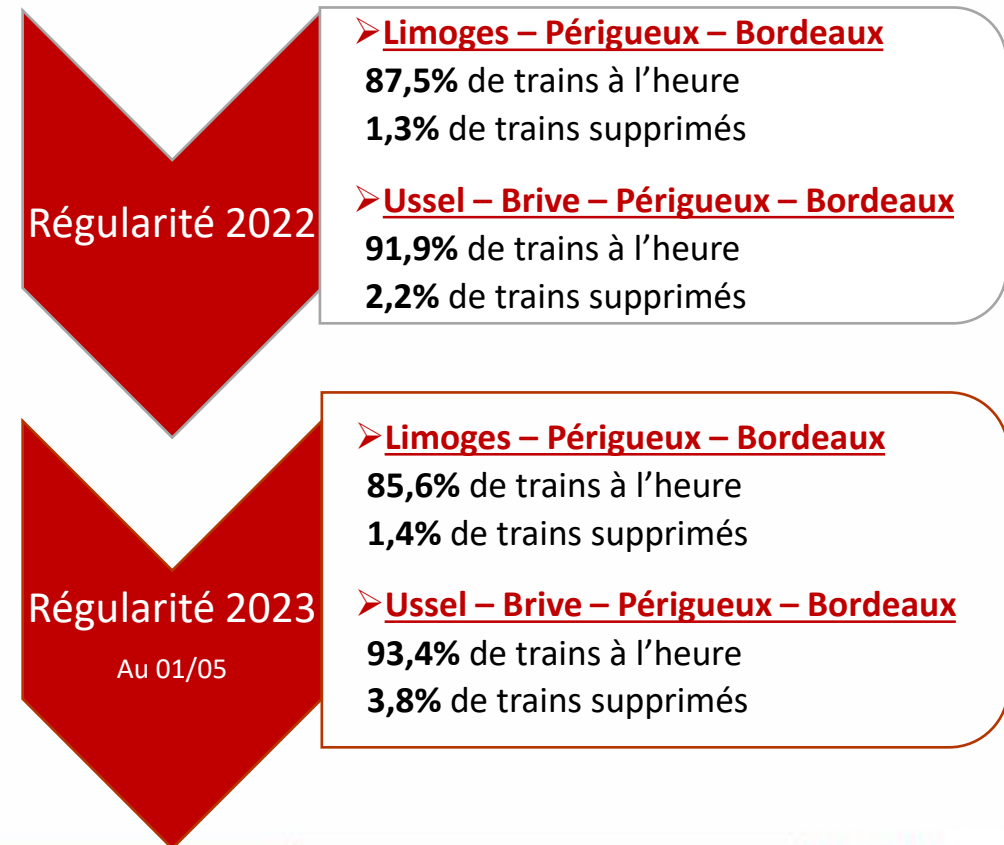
Régularité 2022

➢Limoges – Périgueux – Bordeaux
87,5% de trains à l'heure
1,3% de trains supprimés

➢Ussel – Brive – Périgueux – Bordeaux
91,9% de trains à l'heure
2,2% de trains supprimés

Régularité 2023
Au 01/05

➢Limoges – Périgueux – Bordeaux
85,6% de trains à l'heure
1,4% de trains supprimés

➢Ussel – Brive – Périgueux – Bordeaux
93,4% de trains à l'heure
3,8% de trains supprimés